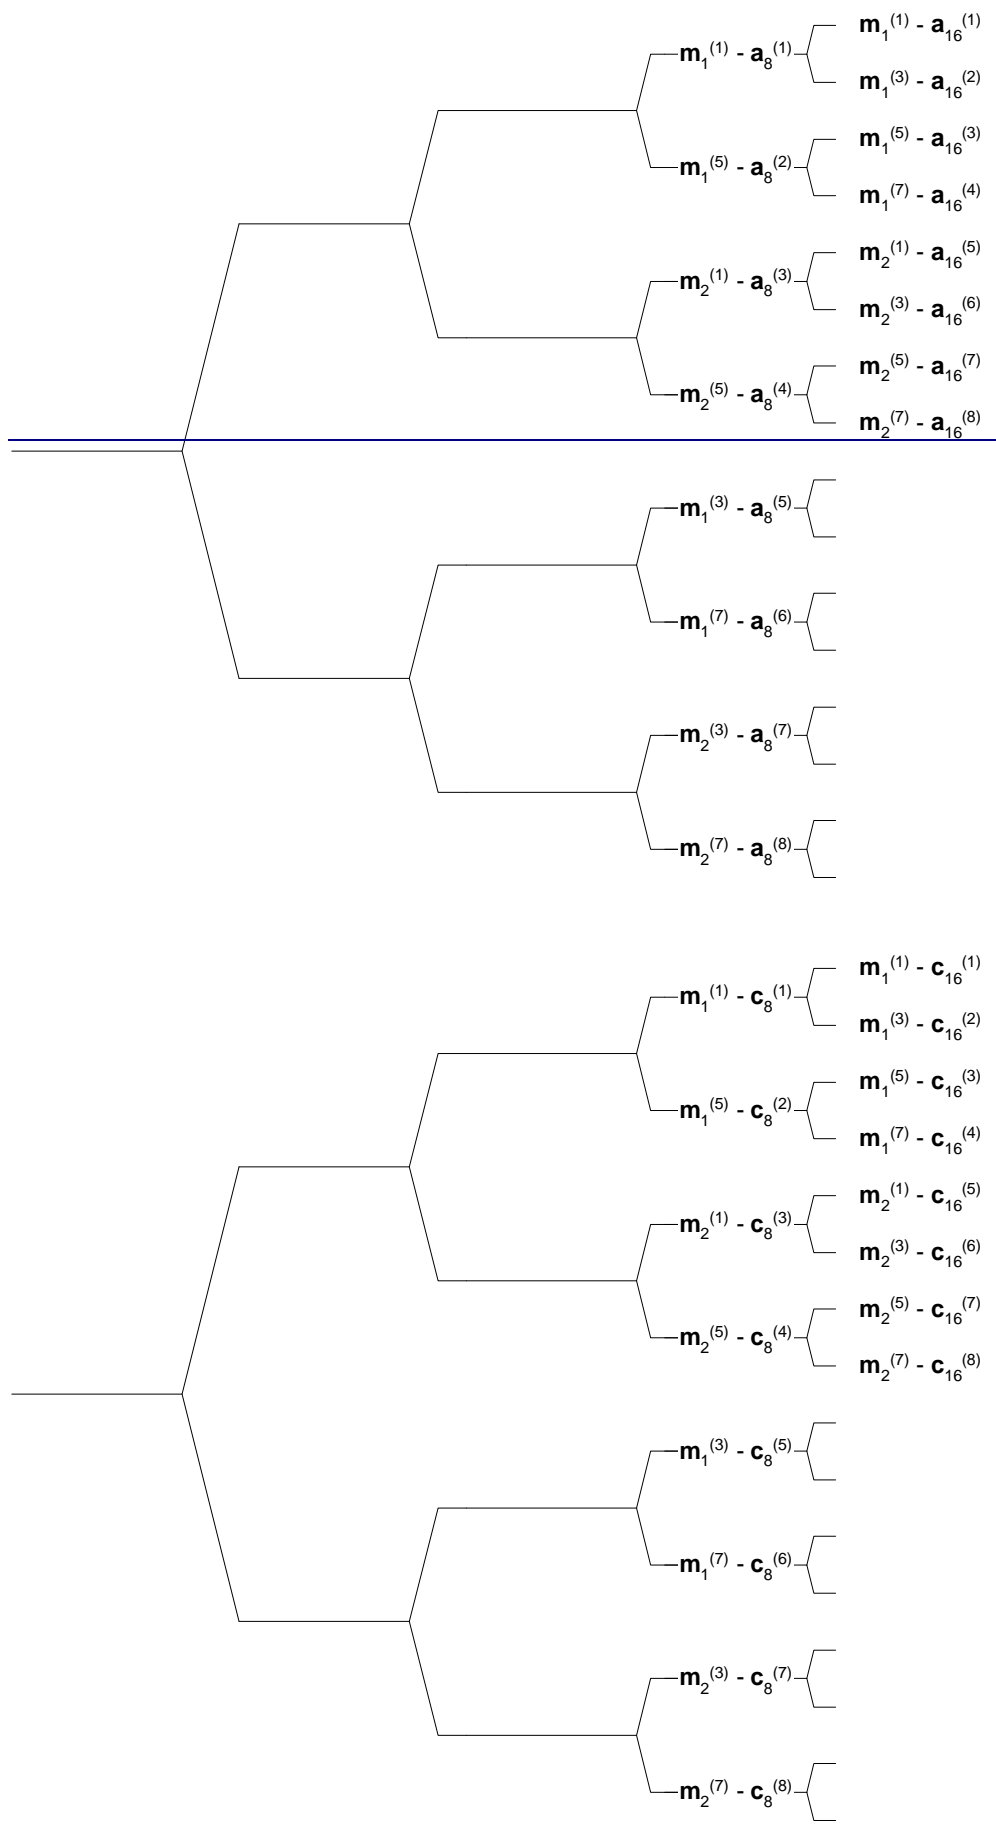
$\mathbf{m}_1^{(1)}$ - $\mathbf{a}_8^{(1)}$
$\mathbf{m}_1^{(1)}$ - $\mathbf{a}_{16}^{(1)}$
$\mathbf{m}_1^{(3)}$ - $\mathbf{a}_{16}^{(2)}$
$\mathbf{m}_1^{(5)}$ - $\mathbf{a}_8^{(2)}$
$\mathbf{m}_1^{(5)}$ - $\mathbf{a}_{16}^{(3)}$
$\mathbf{m}_1^{(7)}$ - $\mathbf{a}_{16}^{(4)}$
$\mathbf{m}_2^{(1)}$ - $\mathbf{a}_8^{(3)}$
$\mathbf{m}_2^{(1)}$ - $\mathbf{a}_{16}^{(5)}$
$\mathbf{m}_2^{(3)}$ - $\mathbf{a}_{16}^{(6)}$
$\mathbf{m}_2^{(5)}$ - $\mathbf{a}_8^{(4)}$
$\mathbf{m}_2^{(5)}$ - $\mathbf{a}_{16}^{(7)}$
$\mathbf{m}_2^{(7)}$ - $\mathbf{a}_{16}^{(8)}$
$\mathbf{m}_1^{(3)}$ - $\mathbf{a}_8^{(5)}$
$\mathbf{m}_1^{(7)}$ - $\mathbf{a}_8^{(6)}$
$\mathbf{m}_2^{(3)}$ - $\mathbf{a}_8^{(7)}$
$\mathbf{m}_2^{(7)}$ - $\mathbf{a}_8^{(8)}$

$\mathbf{m}_1^{(1)}$ - $\mathbf{c}_8^{(1)}$
$\mathbf{m}_1^{(1)}$ - $\mathbf{c}_{16}^{(1)}$
$\mathbf{m}_1^{(3)}$ - $\mathbf{c}_{16}^{(2)}$
$\mathbf{m}_1^{(5)}$ - $\mathbf{c}_8^{(2)}$
$\mathbf{m}_1^{(5)}$ - $\mathbf{c}_{16}^{(3)}$
$\mathbf{m}_1^{(7)}$ - $\mathbf{c}_{16}^{(4)}$
$\mathbf{m}_2^{(1)}$ - $\mathbf{c}_8^{(3)}$
$\mathbf{m}_2^{(1)}$ - $\mathbf{c}_{16}^{(5)}$
$\mathbf{m}_2^{(3)}$ - $\mathbf{c}_{16}^{(6)}$
$\mathbf{m}_2^{(5)}$ - $\mathbf{c}_8^{(4)}$
$\mathbf{m}_2^{(5)}$ - $\mathbf{c}_{16}^{(7)}$
$\mathbf{m}_2^{(7)}$ - $\mathbf{c}_{16}^{(8)}$
$\mathbf{m}_1^{(3)}$ - $\mathbf{c}_8^{(5)}$
$\mathbf{m}_1^{(7)}$ - $\mathbf{c}_8^{(6)}$
$\mathbf{m}_2^{(3)}$ - $\mathbf{c}_8^{(7)}$
$\mathbf{m}_2^{(7)}$ - $\mathbf{c}_8^{(8)}$